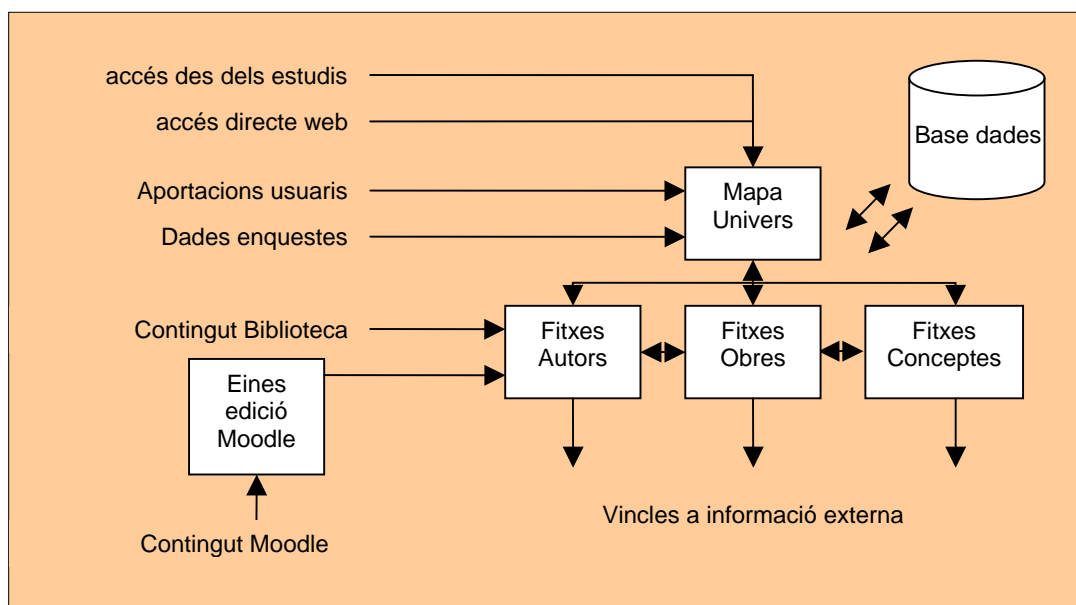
accés des dels estudis

accés directe web

Base dades

Aportacions usuaris

Dades enquestes

Mapa Univers

Contingut Biblioteca

Fitxes Autors

Fitxes Obres

Fitxes Conceptes

Eines edició Moodle

Vincles a informació externa

Contingut Moodle